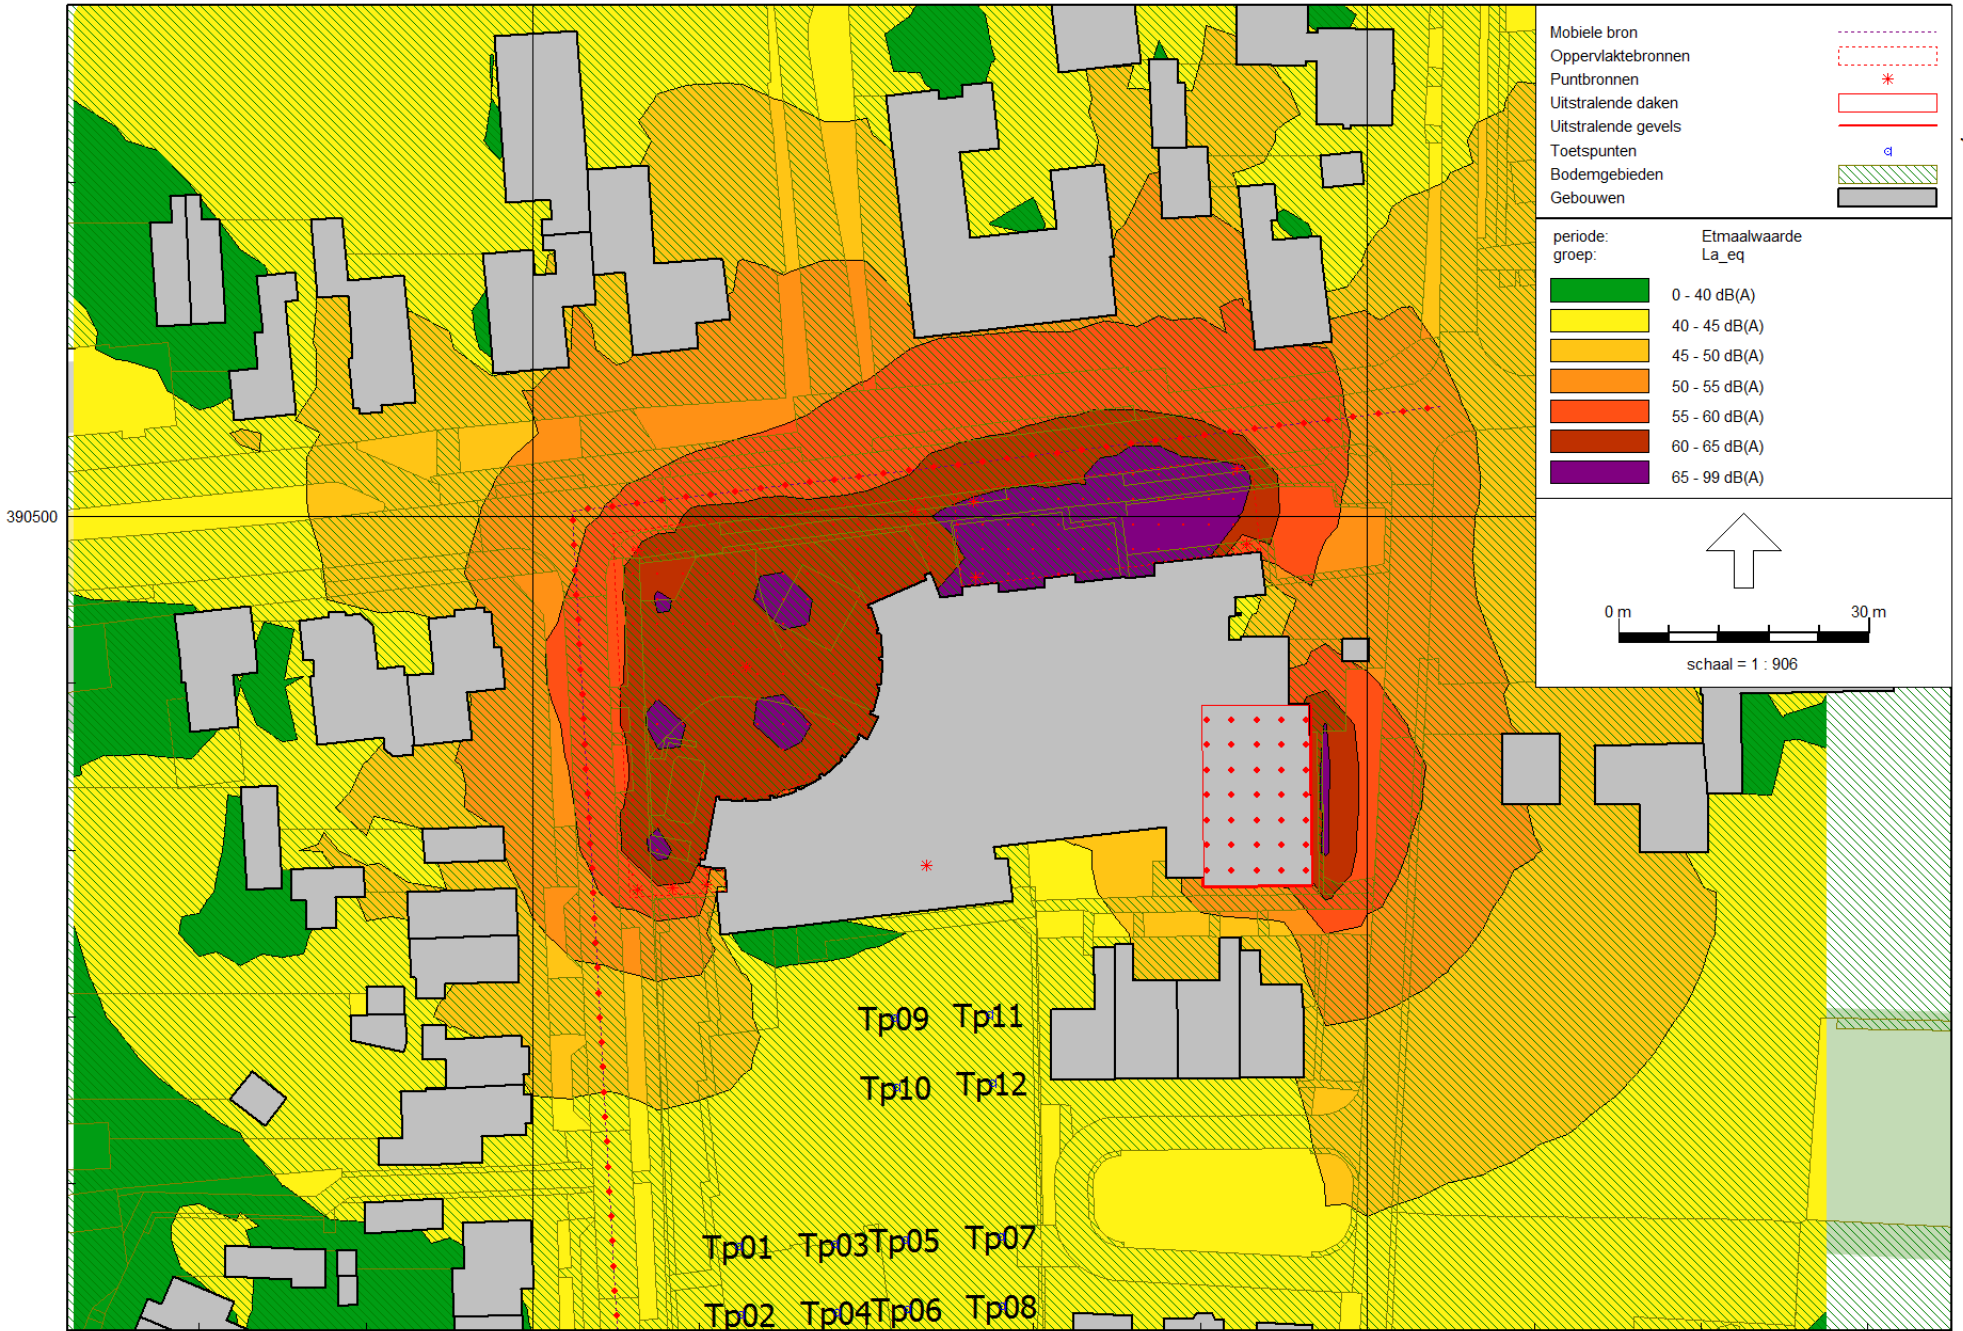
390500

Tp09 Tp11

Tp10 Tp12

Tp01 Tp03 Tp05 Tp07

Tp02 Tp04 Tp06 Tp08

Mobiele bron
Oppervlaktebronnen
Puntbronnen
Uitstralende daken
Uitstralende gevels
Toetspunten
Bodemgebieden
Gebouwen

periode: Etmaalwaarde
groep: La_eq

0 - 40 dB(A)
40 - 45 dB(A)
45 - 50 dB(A)
50 - 55 dB(A)
55 - 60 dB(A)
60 - 65 dB(A)
65 - 99 dB(A)

0 m
30 m
schaal = 1 : 906